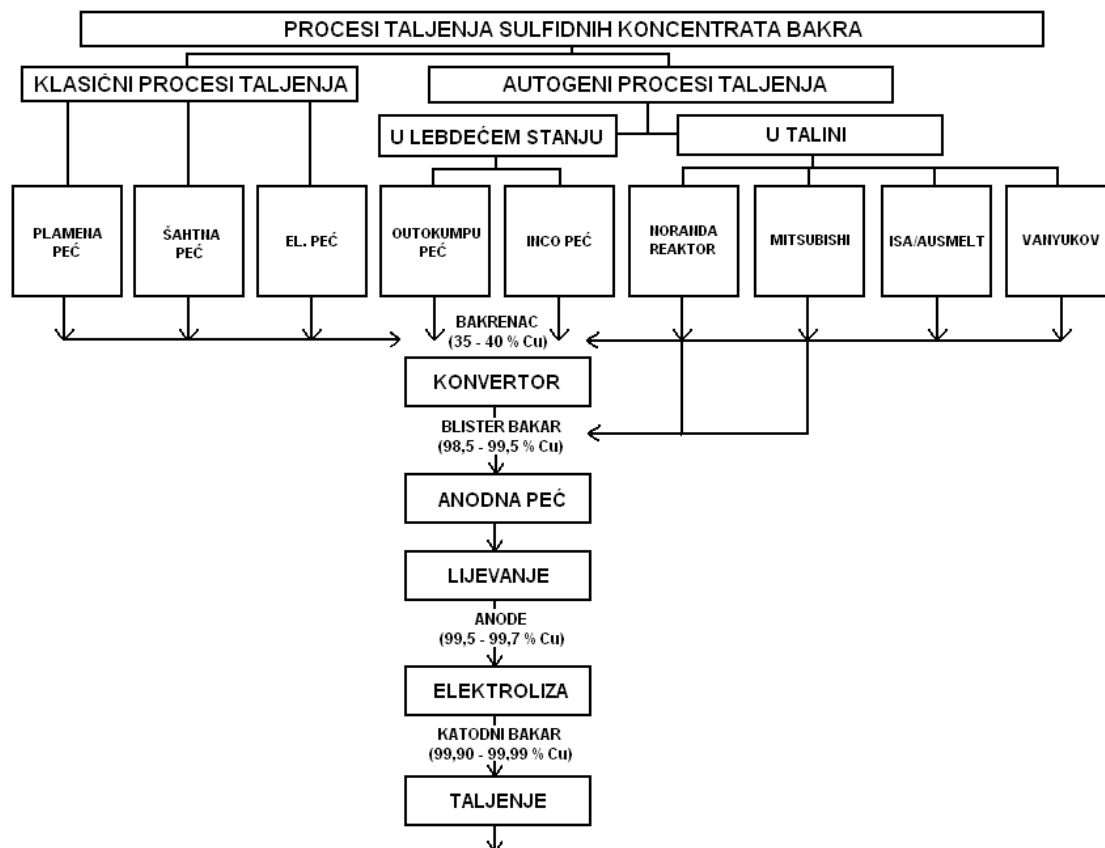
PROCESI TALJENJA SULFIDNIH KONCENTRATA BAKRA

KLASIČNI PROCESI TALJENJA

AUTOGENI PROCESI TALJENJA

U LEBDEĆEM STANJU

U TALINI

PLAMENA PEĆ

ŠAHTNA PEĆ

EL. PEĆ

OUTOKUMPU PEĆ

INCO PEĆ

NORANDA REAKTOR

MITSUBISHI

ISA/AUSMELT

VANYUKOV

BAKRENAC (35 - 40 % Cu)

KONVERTOR

BLISTER BAKAR (98,5 - 99,5 % Cu)

ANODNA PEĆ

LIJEVANJE

ANODE (99,5 - 99,7 % Cu)

ELEKTROLIZA

KATODNI BAKAR (99,90 - 99,99 % Cu)

TALJENJE